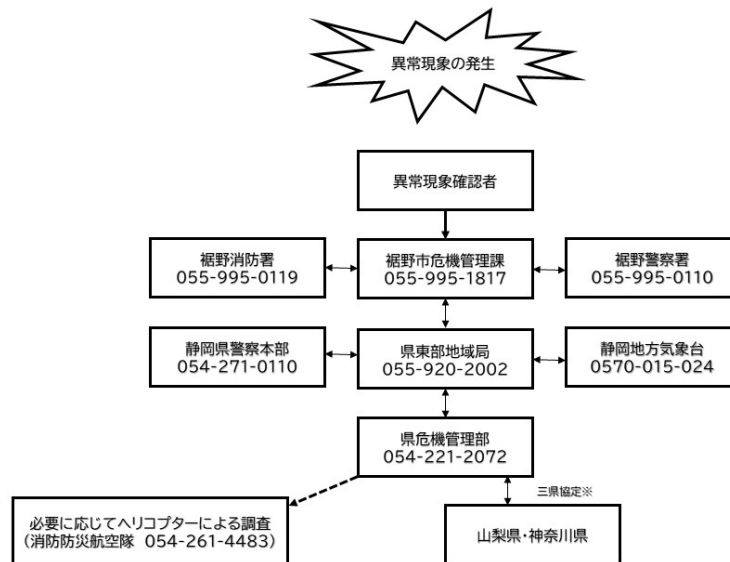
異常現象の発生

異常現象確認者

裾野消防署
055-995-0119

裾野市危機管理課
055-995-1817

裾野警察署
055-995-0110

静岡県警察本部
054-271-0110

県東部地域局
055-920-2002

静岡地方気象台
0570-015-024

県危機管理部
054-221-2072

三県協定※

必要に応じてヘリコプターによる調査
(消防防災航空隊 054-261-4483)

山梨県・神奈川県